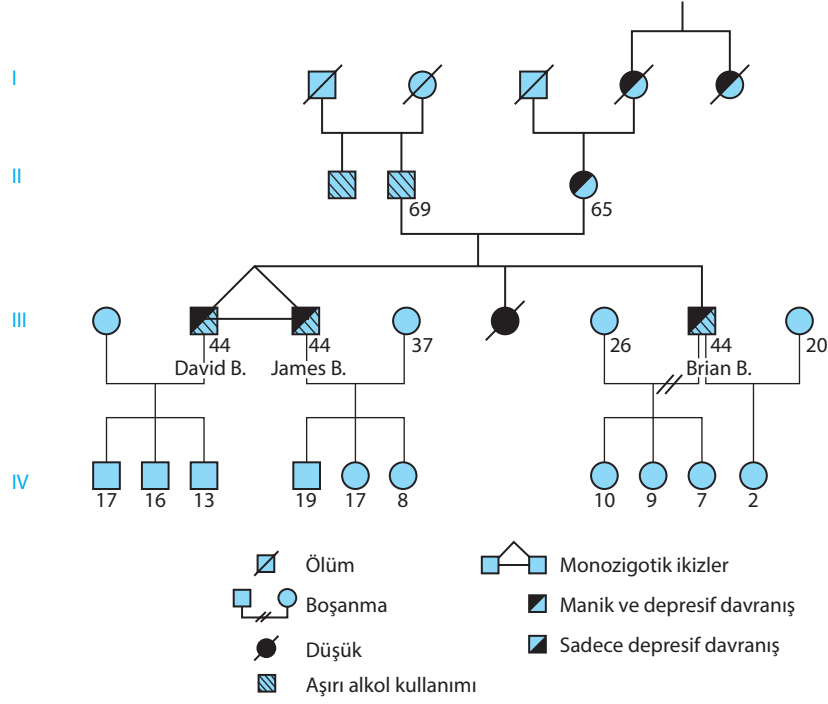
I

II

III

IV

69

65

44
David B.

44
James B.

37

26

44
Brian B.

20

17 16 13

19 17 8

10 9 7

2

Ölüm

Boşanma

Düşük

Aşırı alkol kullanımı

Monozigotik ikizler

Manik ve depresif davranış

Sadece depresif davranış